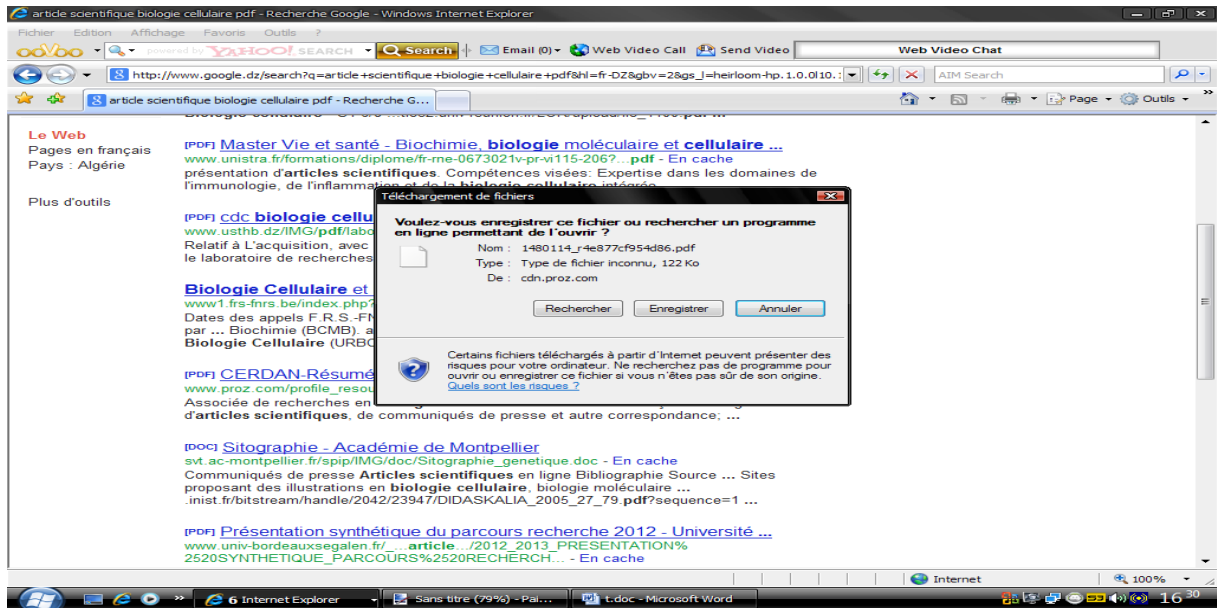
article scientifique biologie cellulaire pdf - Recherche Google - Windows Internet Explorer

Fichier Edition Affichage Favoris Outils ?

ooVoo powered by YAHOO! SEARCH Search Email (0) Web Video Call Send Video Web Video Chat

http://www.google.dz/search?q=article+scientifique+biologie+cellulaire+pdf&hl=fr-DZ&gbv=2&gs_l=heirloom-hp.1.0.0l10.: AIM Search

article scientifique biologie cellulaire pdf - Recherche G... Page Outils

Le Web
Pages en français
Pays : Algérie

Plus d'outils

[PDF] Master Vie et santé - Biochimie, biologie moléculaire et cellulaire ...
www.unistra.fr/formations/diplome/fr-rne-0673021v-pr-vi115-206?...pdf - En cache
présentation d'articles scientifiques. Compétences visées: Expertise dans les domaines de l'immunologie, de l'inflammation et de la biologie cellulaire intégrée

[PDF] cdc biologie cellu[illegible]
www.usthb.dz/IMG/pdf/labo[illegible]
Relatif à L'acquisition, avec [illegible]
le laboratoire de recherches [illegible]

Biologie Cellulaire et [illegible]
www1.frs-fnrs.be/index.php?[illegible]
Dates des appels F.R.S.-FN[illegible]
par ... Biochimie (BCMB). a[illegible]
Biologie Cellulaire (URBC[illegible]

[PDF] CERDAN-Résumé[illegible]
www.proz.com/profile_resou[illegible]
Associée de recherches en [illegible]
d'articles scientifiques, de communiqués de presse et autre correspondance; ...

Téléchargement de fichiers
Voulez-vous enregistrer ce fichier ou rechercher un programme en ligne permettant de l'ouvrir ?
Nom : 1480114_r4e877cf954d86.pdf
Type : Type de fichier inconnu, 122 Ko
De : cdn.proz.com
Rechercher Enregistrer Annuler
Certains fichiers téléchargés à partir d'Internet peuvent présenter des risques pour votre ordinateur. Ne recherchez pas de programme pour ouvrir ou enregistrer ce fichier si vous n'êtes pas sûr de son origine. Quels sont les risques ?

[DOC] Sitographie - Académie de Montpellier
svt.ac-montpellier.fr/spip/IMG/doc/Sitographie_genetique.doc - En cache
Communiqués de presse Articles scientifiques en ligne Bibliographie Source ... Sites proposant des illustrations en biologie cellulaire, biologie moléculaire ... .inist.fr/bitstream/handle/2042/23947/DIDASKALIA_2005_27_79.pdf?sequence=1 ...

[PDF] Présentation synthétique du parcours recherche 2012 - Université ...
www.univ-bordeauxsegalen.fr/....article.../2012_2013_PRESENTATION%2520SYNTHETIQUE_PARCOURS%2520RECHERCH... - En cache

Internet 100%

6 Internet Explorer Sans titre (79%) - Pai... t.doc - Microsoft Word 16 30